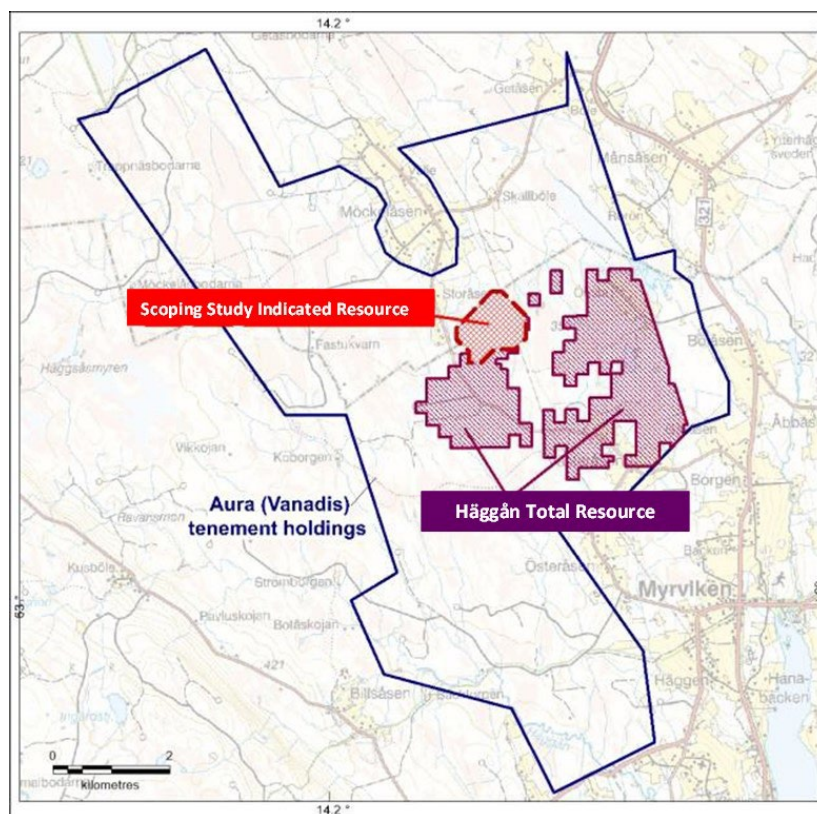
14.2 °

Getåsbodarna

Tjuppnäsbodarna

Getåsen

Månsåsen

Ytterhogdal sveden

Möckelåsen

Skallböle

Rörön

321

Möckelåsbodarna

Scoping Study Indicated Resource

Storåsen

Fastukvarn

Häggåsmyren

Bölåsen

Åbbåsen

Vikkojan

Koborgen

Aura (Vanadis) tenement holdings

Häggån Total Resource

Borgen

Ravaremon

Backen

Kusböle

Österåsen

Strömborgen

Myrviken

Pavluskojan

Botåskojan

63 °

421

Häggen

Hanabacken

Billsåsen

0

2

kilometres

Smelbodarna

14.2 °